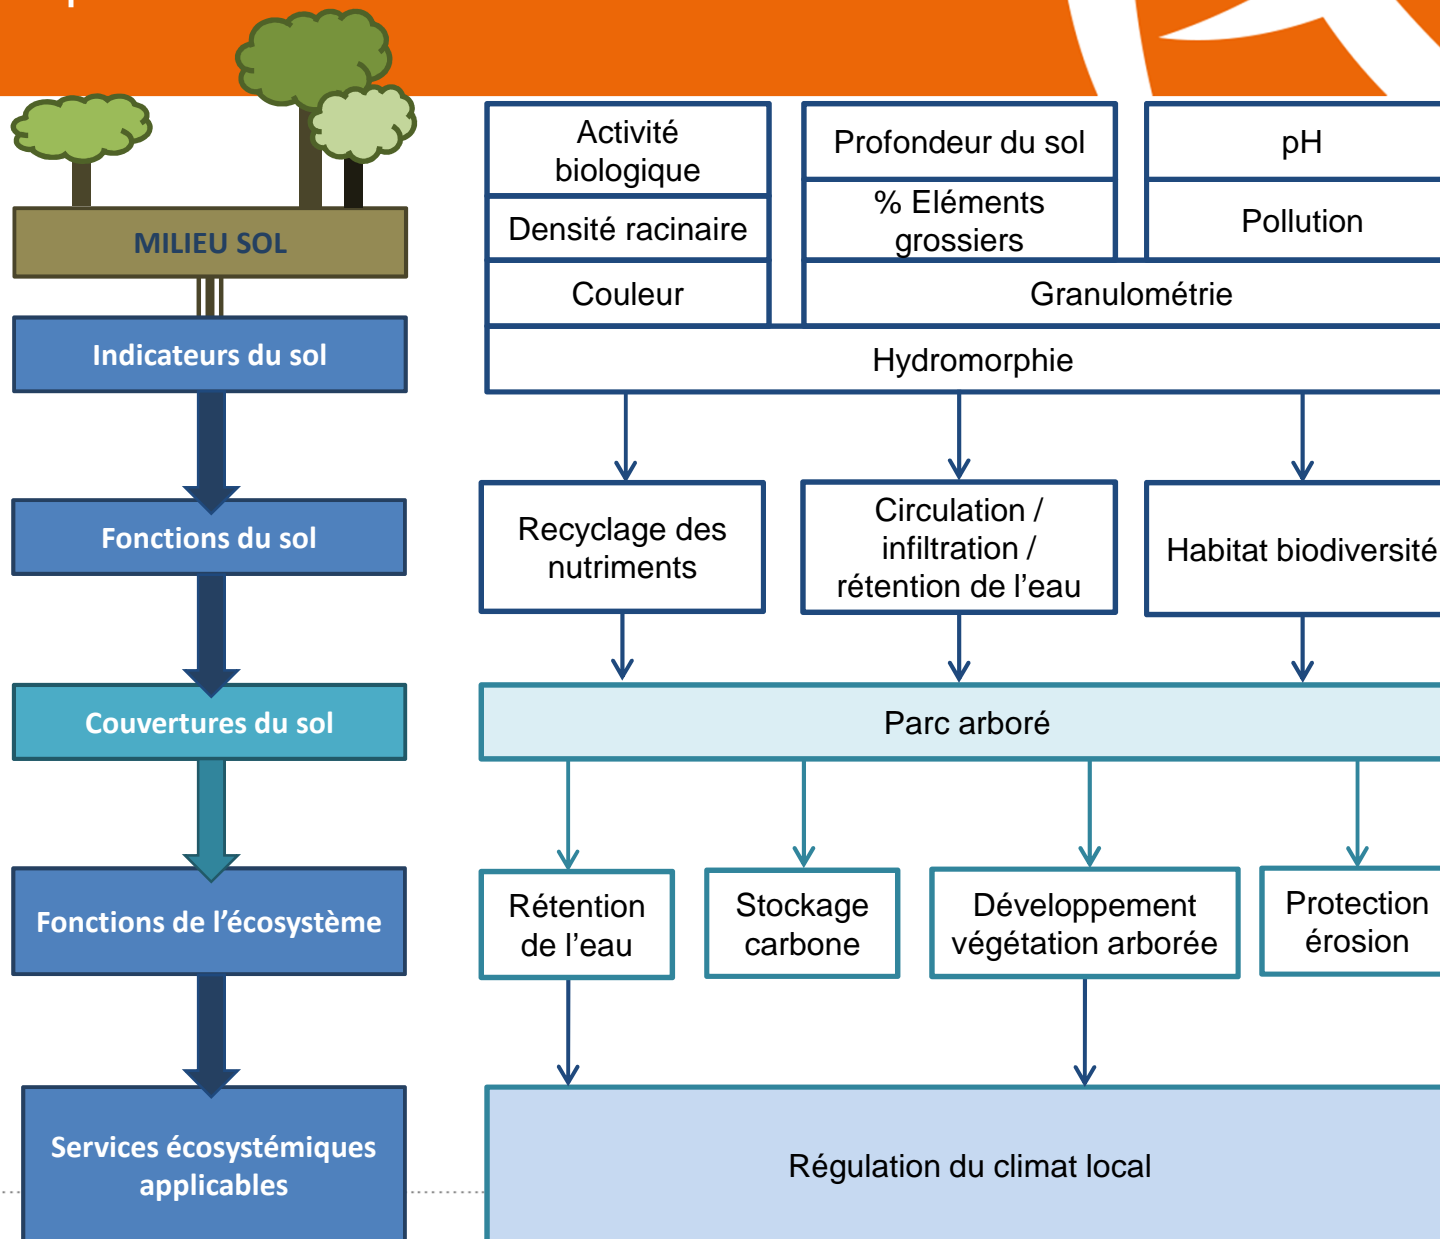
MILIEU SOL

Indicateurs du sol

Fonctions du sol

Couvertures du sol

Fonctions de l’écosystème

Services écosystémiques applicables

Activité biologique

Densité racinaire

Couleur

Profondeur du sol

% Eléments grossiers

pH

Pollution

Granulométrie

Hydromorphie

Recyclage des nutriments

Circulation / infiltration / rétention de l’eau

Habitat biodiversité

Parc arboré

Rétention de l’eau

Stockage carbone

Développement végétation arborée

Protection érosion

Régulation du climat local